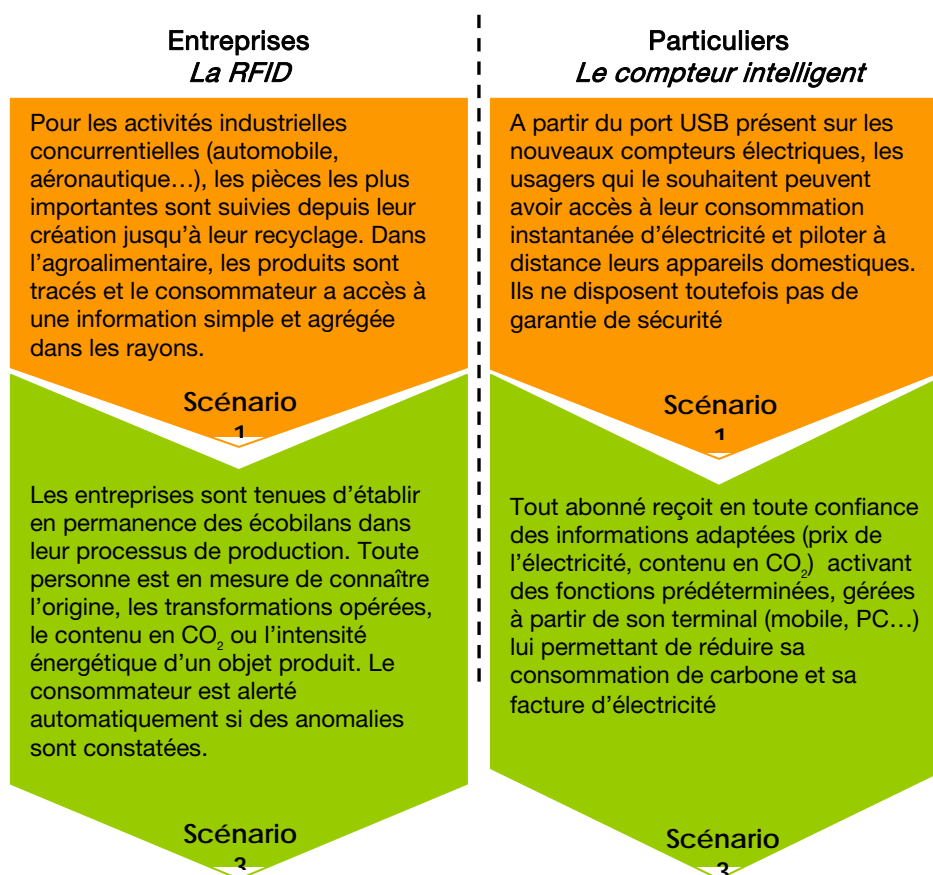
Entreprises
*La RFID*

Pour les activités industrielles concurrentielles (automobile, aéronautique…), les pièces les plus importantes sont suivies depuis leur création jusqu'à leur recyclage. Dans l'agroalimentaire, les produits sont tracés et le consommateur a accès à une information simple et agrégée dans les rayons.

Scénario 1

Les entreprises sont tenues d'établir en permanence des écobilans dans leur processus de production. Toute personne est en mesure de connaître l'origine, les transformations opérées, le contenu en $CO_2$ ou l'intensité énergétique d'un objet produit. Le consommateur est alerté automatiquement si des anomalies sont constatées.

Scénario 3

Particuliers
*Le compteur intelligent*

A partir du port USB présent sur les nouveaux compteurs électriques, les usagers qui le souhaitent peuvent avoir accès à leur consommation instantanée d'électricité et piloter à distance leurs appareils domestiques. Ils ne disposent toutefois pas de garantie de sécurité

Scénario 1

Tout abonné reçoit en toute confiance des informations adaptées (prix de l'électricité, contenu en $CO_2$) activant des fonctions prédéterminées, gérées à partir de son terminal (mobile, PC…) lui permettant de réduire sa consommation de carbone et sa facture d'électricité

Scénario 3